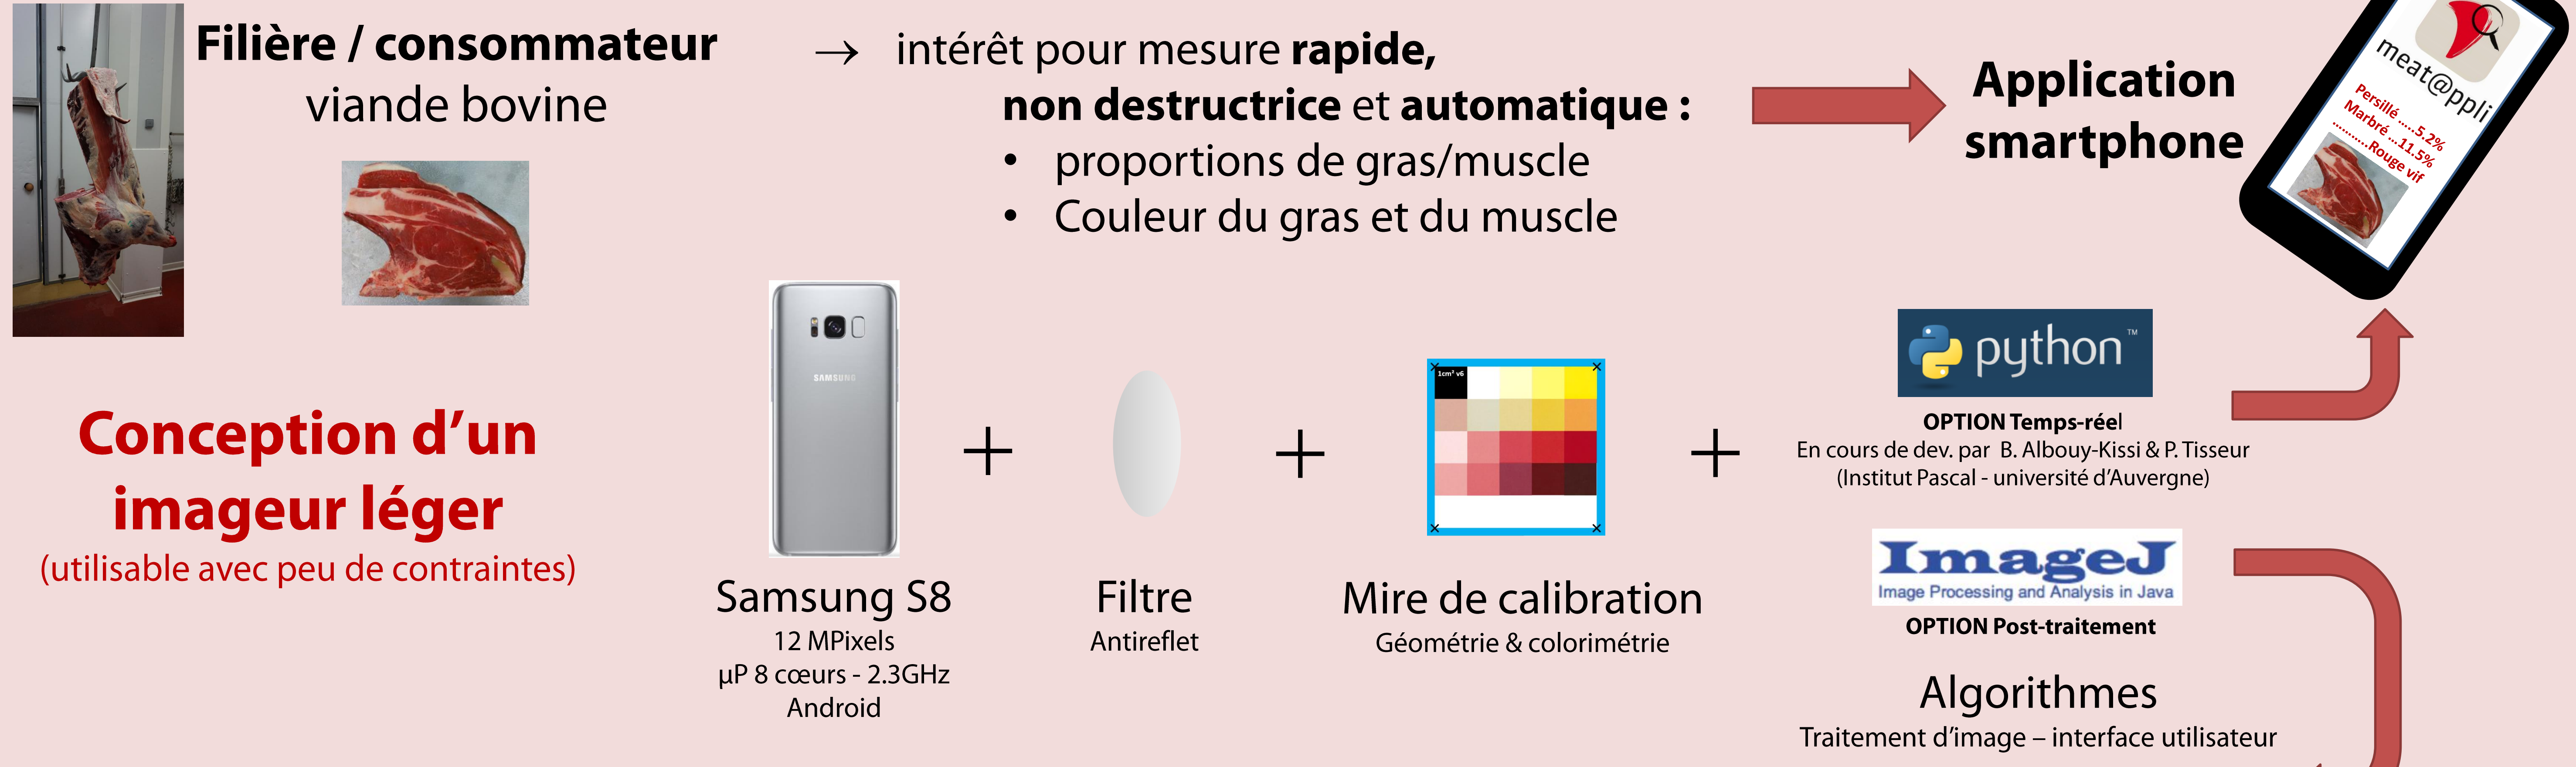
Filière / consommateur
viande bovine

→ intérêt pour mesure **rapide, non destructrice** et **automatique :**
• proportions de gras/muscle
• Couleur du gras et du muscle

Application smartphone

meat@ppli
Persillé .....5.2%
Marbré ...11.5%
..........Rouge vif

Conception d'un imageur léger
(utilisable avec peu de contraintes)

SAMSUNG

Samsung S8
12 MPixels
µP 8 cœurs - 2.3GHz
Android

+

Filtre
Antireflet

+

1cm² v6

Mire de calibration
Géométrie & colorimétrie

+

python™
OPTION Temps-réel
En cours de dev. par B. Albouy-Kissi & P. Tisseur
(Institut Pascal - université d'Auvergne)

ImageJ
Image Processing and Analysis in Java
OPTION Post-traitement

Algorithmes
Traitement d'image – interface utilisateur